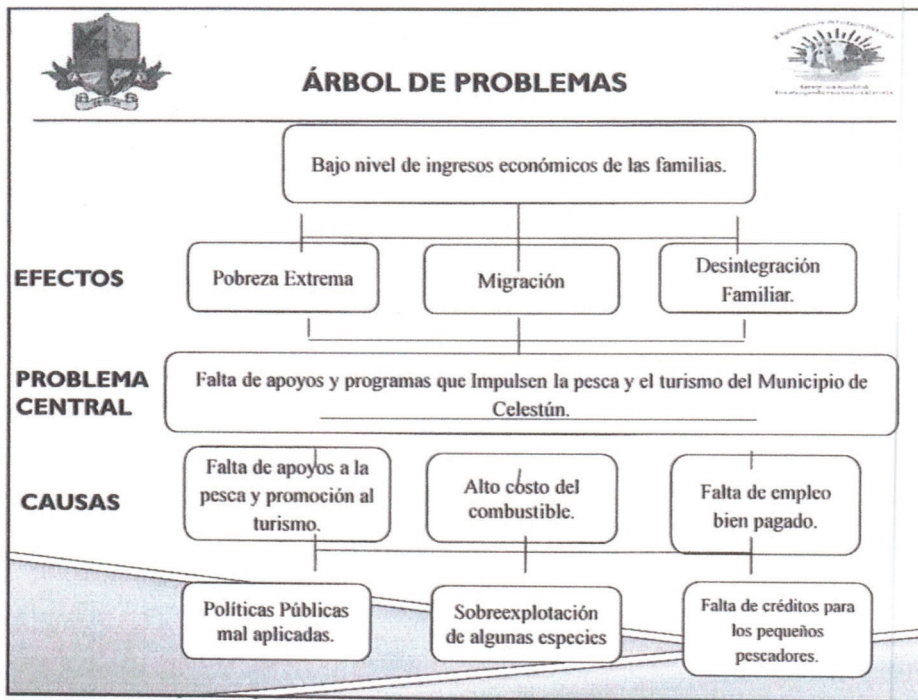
ÁRBOL DE PROBLEMAS

Bajo nivel de ingresos económicos de las familias.

EFECTOS

Pobreza Extrema

Migración

Desintegración Familiar.

PROBLEMA CENTRAL

Falta de apoyos y programas que Impulsen la pesca y el turismo del Municipio de Celestún.

CAUSAS

Falta de apoyos a la pesca y promoción al turismo.

Alto costo del combustible.

Falta de empleo bien pagado.

Políticas Públicas mal aplicadas.

Sobreexplotación de algunas especies

Falta de créditos para los pequeños pescadores.